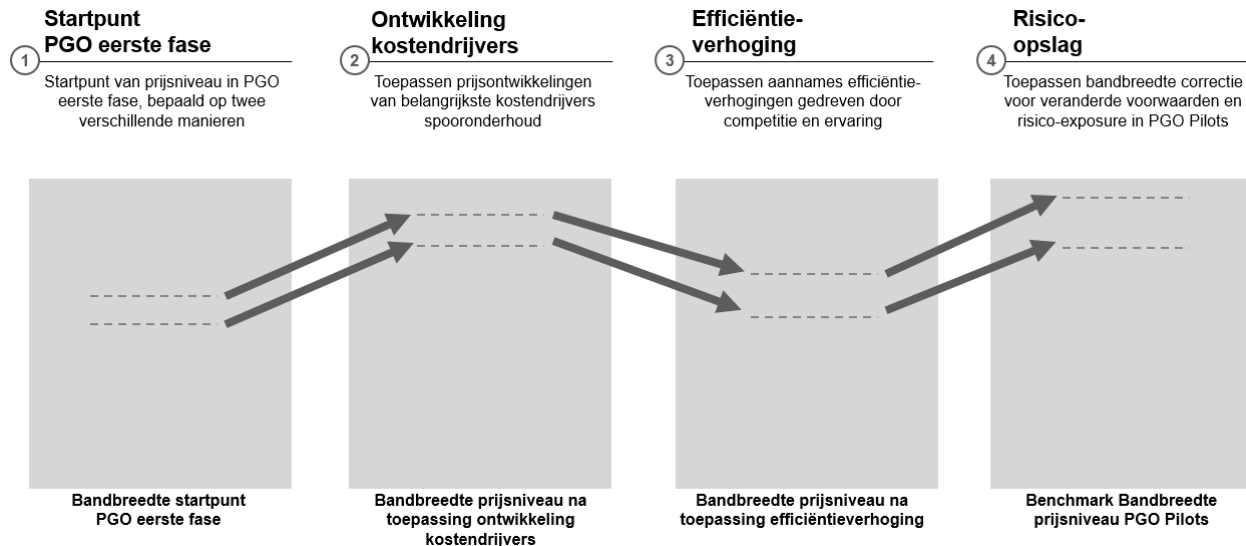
Startpunt PGO eerste fase

1

Startpunt van prijsniveau in PGO eerste fase, bepaald op twee verschillende manieren

Ontwikkeling kostendrijvers

2

Toepassen prijsontwikkelingen van belangrijkste kostendrijvers spooronderhoud

Efficiëntieverhoging

3

Toepassen aannames efficiëntieverhogingen gedreven door competitie en ervaring

Risico-opslag

4

Toepassen bandbreedte correctie voor veranderde voorwaarden en risico-exposure in PGO Pilots

Bandbreedte startpunt PGO eerste fase

Bandbreedte prijsniveau na toepassing ontwikkeling kostendrijvers

Bandbreedte prijsniveau na toepassing efficiëntieverhoging

Benchmark Bandbreedte prijsniveau PGO Pilots